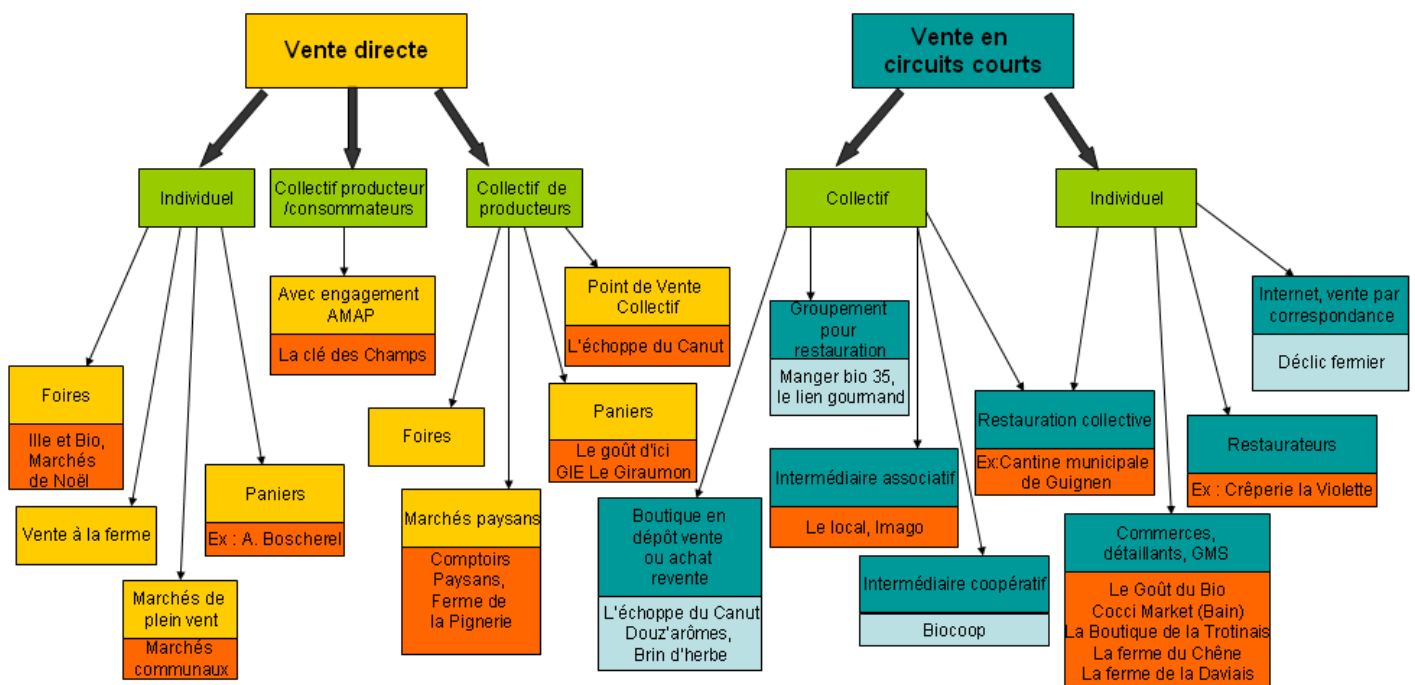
Vente directe

Individuel

Collectif producteur /consommateurs

Collectif de producteurs

Foires

Ille et Bio, Marchés de Noël

Vente à la ferme

Marchés de plein vent

Marchés communaux

Paniers

Ex : A. Boscherel

Avec engagement AMAP

La clé des Champs

Foires

Marchés paysans

Comptoirs Paysans, Ferme de la Pignerie

Point de Vente Collectif

L'échoppe du Canut

Paniers

Le goût d'ici GIE Le Giraumon

Vente en circuits courts

Collectif

Individuel

Boutique en dépôt vente ou achat revente

L'échoppe du Canut Douz'arômes, Brin d'herbe

Groupement pour restauration

Manger bio 35, le lien gourmand

Intermédiaire associatif

Le local, Imago

Intermédiaire coopératif

Biocoop

Restauration collective

Ex:Cantine municipale de Guignen

Internet, vente par correspondance

Déclic fermier

Restaurateurs

Ex : Crêperie la Violette

Commerces, détaillants, GMS

Le Goût du Bio
Cocci Market (Bain)
La Boutique de la Trotinais
La ferme du Chêne
La ferme de la Daviais